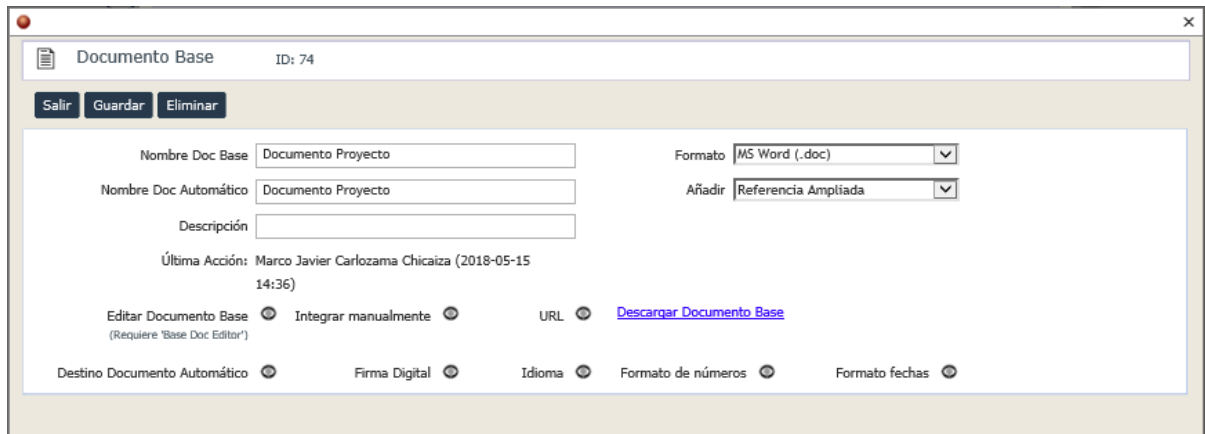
×

Documento Base ID: 74

Salir Guardar Eliminar

Nombre Doc Base Documento Proyecto

Formato MS Word (.doc)

Nombre Doc Automático Documento Proyecto

Añadir Referencia Ampliada

Descripción

Última Acción: Marco Javier Carlozama Chicaiza (2018-05-15 14:36)

Editar Documento Base
(Requiere 'Base Doc Editor')

Integrar manualmente

URL

Descargar Documento Base

Destino Documento Automático

Firma Digital

Idioma

Formato de números

Formato fechas